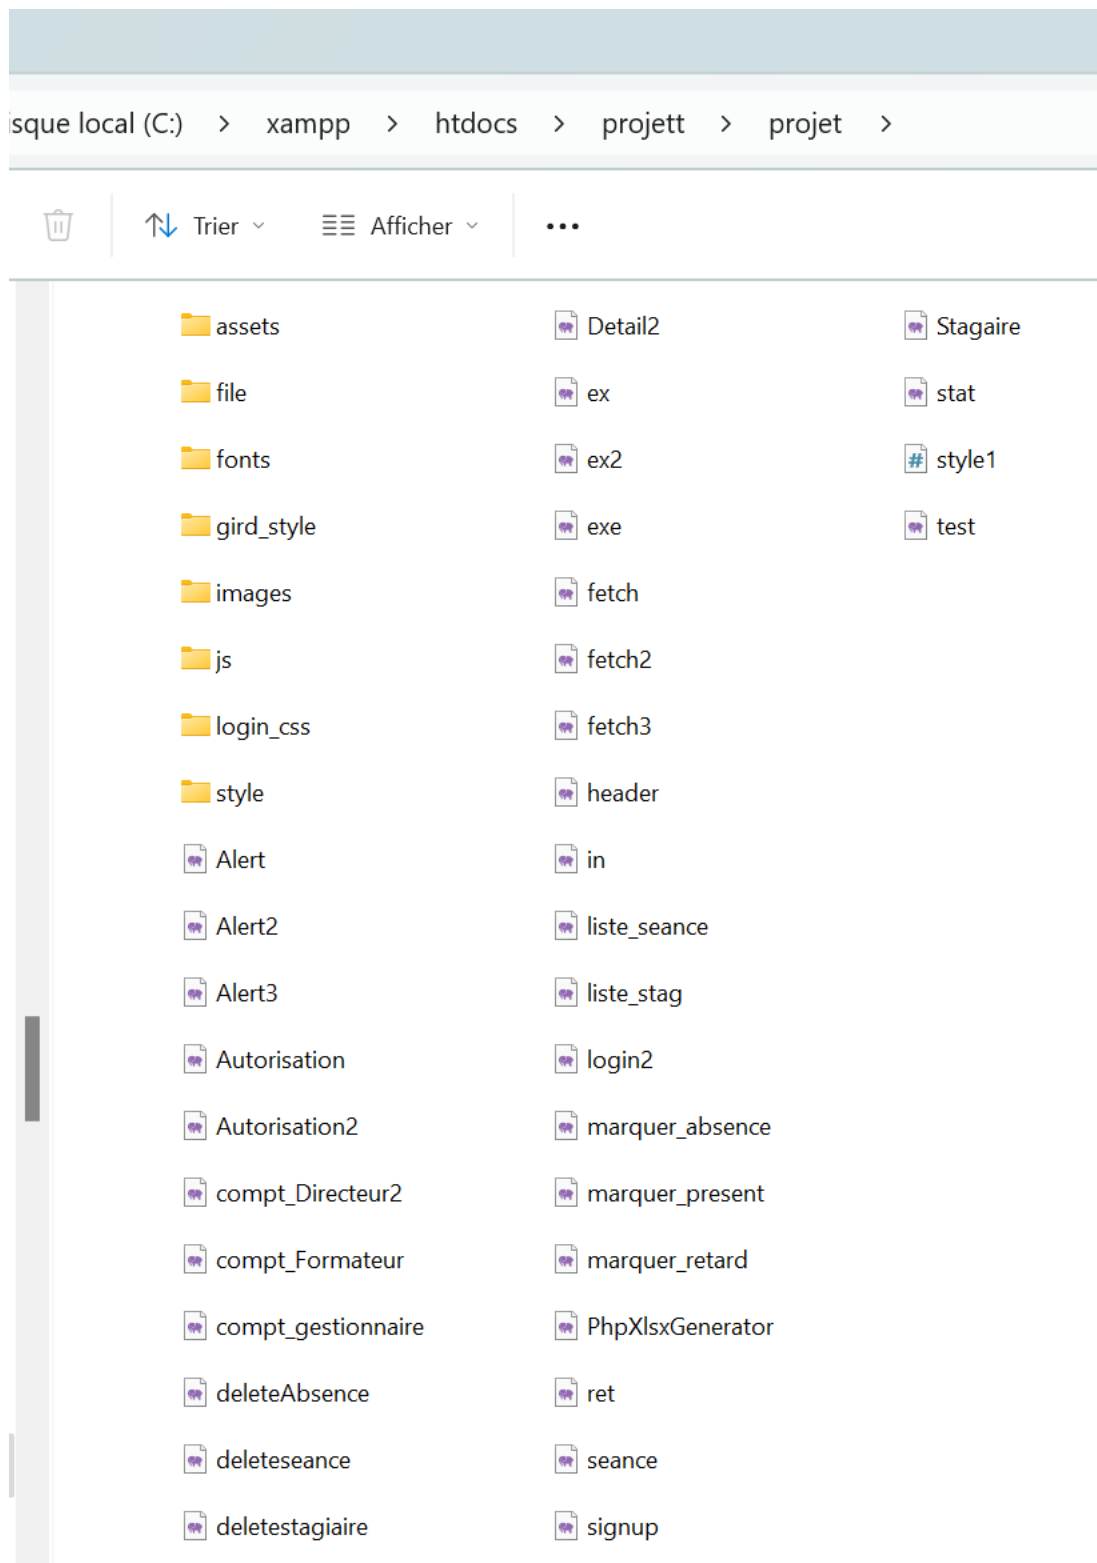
isque local (C:) > xampp > htdocs > projett > projet >

Trier Afficher •••

assets
file
fonts
gird_style
images
js
login_css
style
Alert
Alert2
Alert3
Autorisation
Autorisation2
compt_Directeur2
compt_Formateur
compt_gestionnaire
deleteAbsence
deleteseance
deletestagiaire

Detail2
ex
ex2
exe
fetch
fetch2
fetch3
header
in
liste_seance
liste_stag
login2
marquer_absence
marquer_present
marquer_retard
PhpXlsxGenerator
ret
seance
signup

Stagaire
stat
style1
test